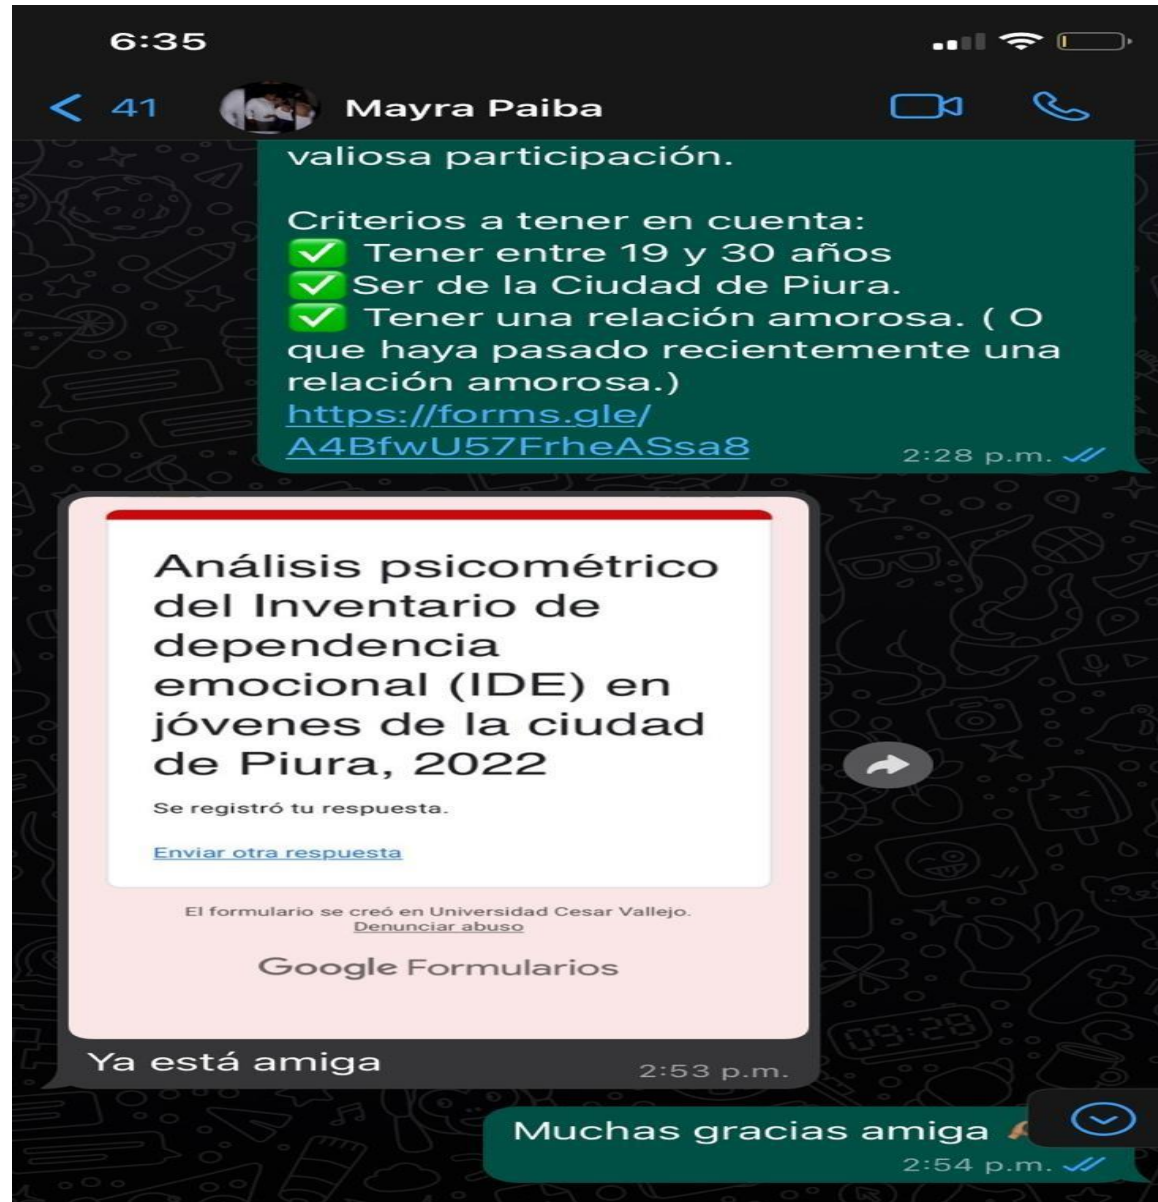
6:35

< 41 Mayra Paiba

valiosa participación.

Criterios a tener en cuenta:
✅ Tener entre 19 y 30 años
✅ Ser de la Ciudad de Piura.
✅ Tener una relación amorosa. ( O que haya pasado recientemente una relación amorosa.)
https://forms.gle/A4BfwU57FrheASsa8
2:28 p.m.

Análisis psicométrico del Inventario de dependencia emocional (IDE) en jóvenes de la ciudad de Piura, 2022

Se registró tu respuesta.

Enviar otra respuesta

El formulario se creó en Universidad Cesar Vallejo.
Denunciar abuso

Google Formularios

Ya está amiga
2:53 p.m.

Muchas gracias amiga
2:54 p.m.